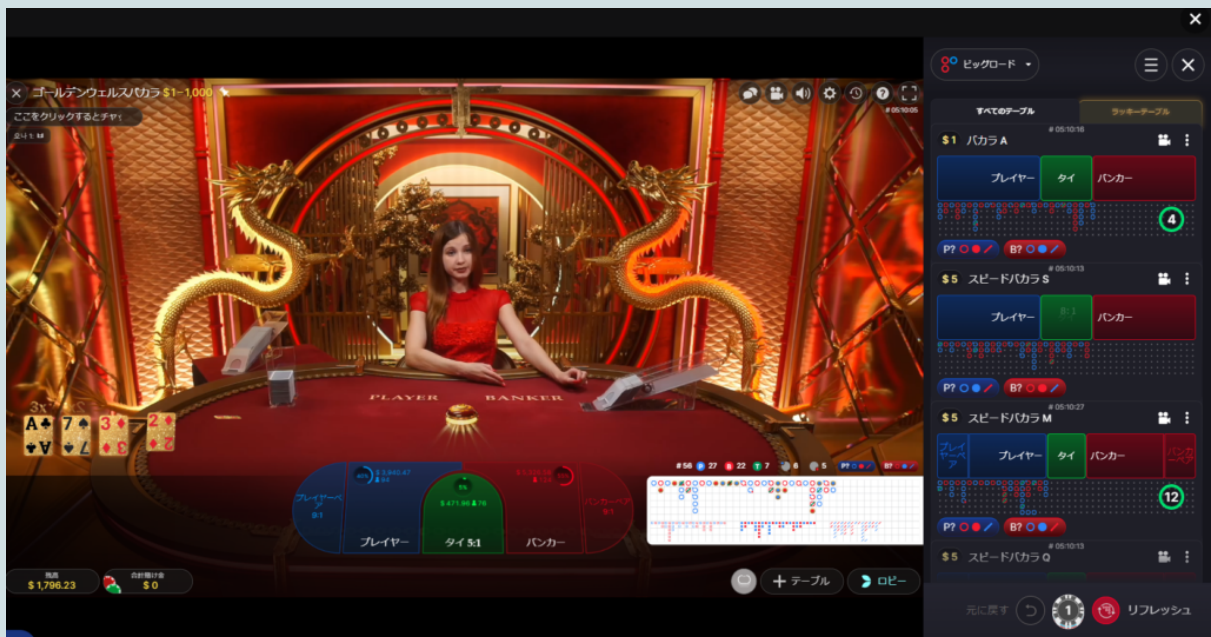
ゴールデンウェルスバカラ $1–1,000
ここをクリックするとチャ
# 05:10:05
PLAYER BANKER
3x
A 7 3 2
プレイヤーペア 11:1
$ 3,940.47
プレイヤー
$ 471.96 76
タイ 5:1
$ 3,101.50
バンカー
バンカーペア 11:1
# 56 P 27 B 22 T 7 6 5 P? B?
残高 $ 1,796.23
合計賭け金 $ 0
テーブル
ロビー
ビッグロード
すべてのテーブル
ラッキーテーブル
# 05:10:16
$1 バカラ A
プレイヤー タイ バンカー
4
P? B?
# 05:10:13
$5 スピードバカラ S
プレイヤー 8:1 バンカー
P? B?
# 05:10:27
$5 スピードバカラ M
プレイヤーペア プレイヤー タイ バンカー バンカーペア
12
P? B?
# 05:10:13
$5 スピードバカラ Q
元に戻す
1
リフレッシュ